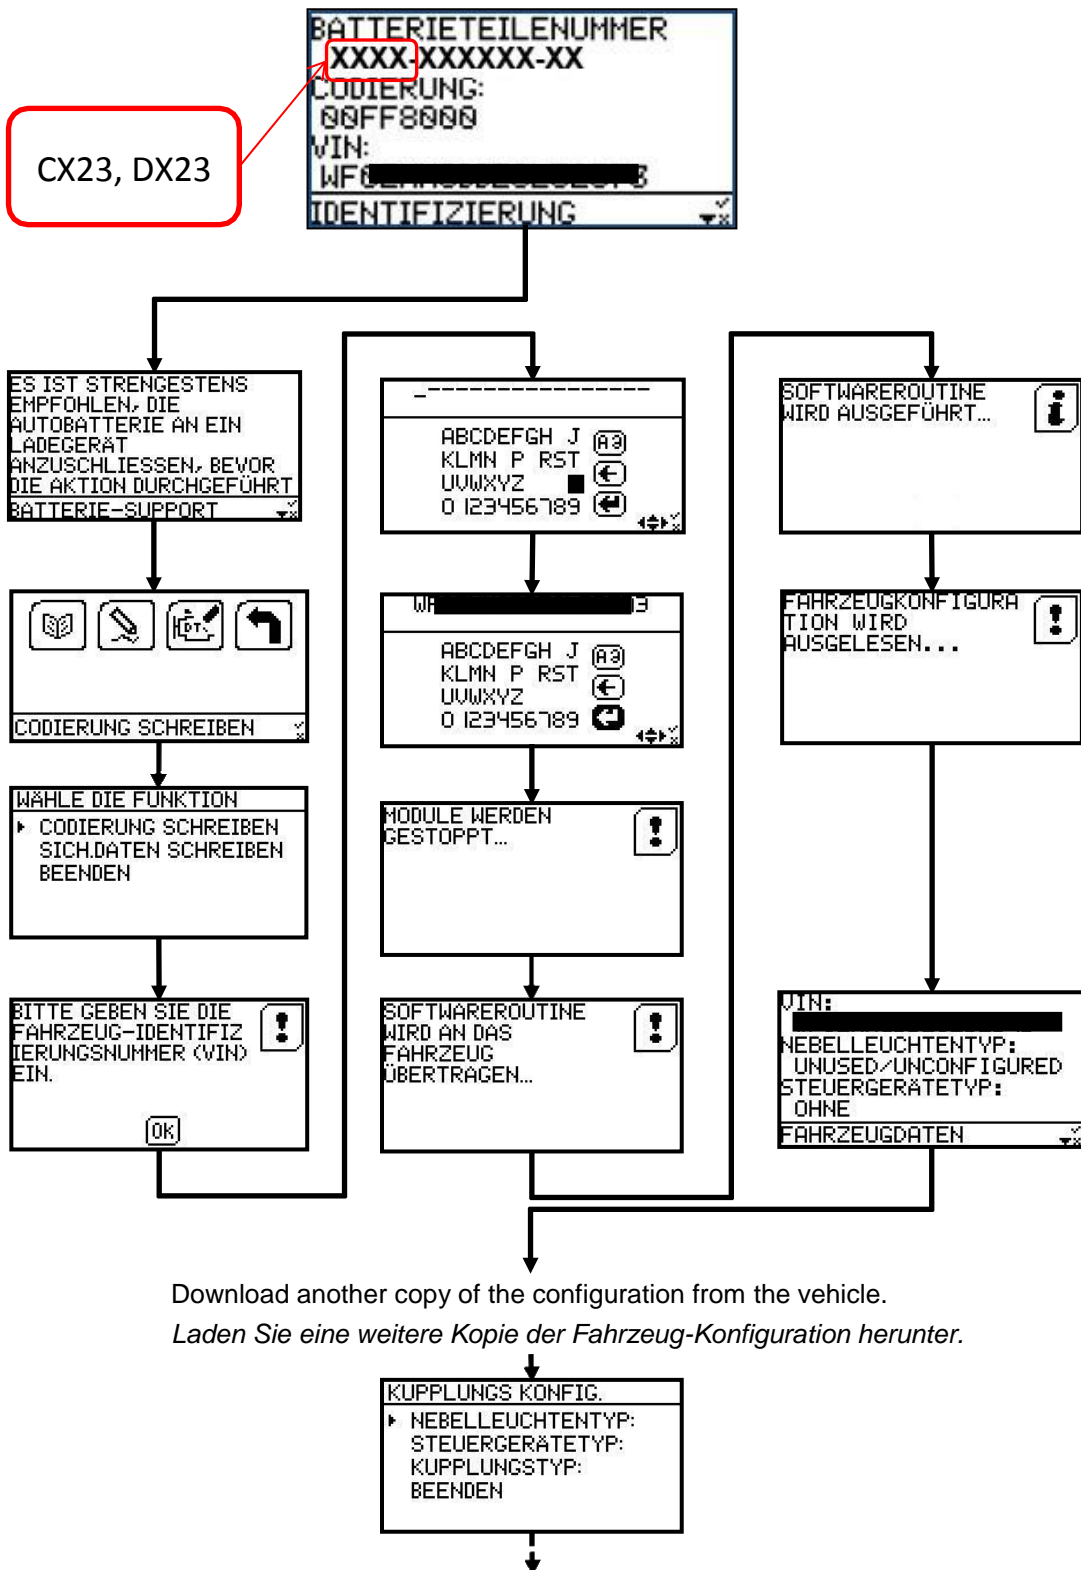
BATTERIETEILENUMMER
XXXX-XXXXXX-XX
CODIERUNG:
00FF8000
VIN:
WF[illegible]B
IDENTIFIZIERUNG

CX23, DX23

ES IST STRENGESTENS EMPFOHLEN, DIE AUTOBATTERIE AN EIN LADEGERÄT ANZUSCHLIESSEN, BEVOR DIE AKTION DURCHGEFÜHRT
BATTERIE-SUPPORT

CODIERUNG SCHREIBEN

WÄHLE DIE FUNKTION
CODIERUNG SCHREIBEN
SICH.DATEN SCHREIBEN
BEENDEN

BITTE GEBEN SIE DIE FAHRZEUG-IDENTIFIZIERUNGSNUMMER (VIN) EIN.
OK

_----------------
ABCDEFGH J
KLMN P RST
UVWXYZ
0 123456789
A3

WF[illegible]3
ABCDEFGH J
KLMN P RST
UVWXYZ
0 123456789
A3

MODULE WERDEN GESTOPPT...

SOFTWAREROUTINE WIRD AN DAS FAHRZEUG ÜBERTRAGEN...

SOFTWAREROUTINE WIRD AUSGEFÜHRT...

FAHRZEUGKONFIGURATION WIRD AUSGELESEN...

VIN:
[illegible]
NEBELLEUCHTENTYP:
UNUSED/UNCONFIGURED
STEUERGERÄTETYP:
OHNE
FAHRZEUGDATEN

Download another copy of the configuration from the vehicle.
Laden Sie eine weitere Kopie der Fahrzeug-Konfiguration herunter.

KUPPLUNGS KONFIG.
NEBELLEUCHTENTYP:
STEUERGERÄTETYP:
KUPPLUNGSTYP:
BEENDEN